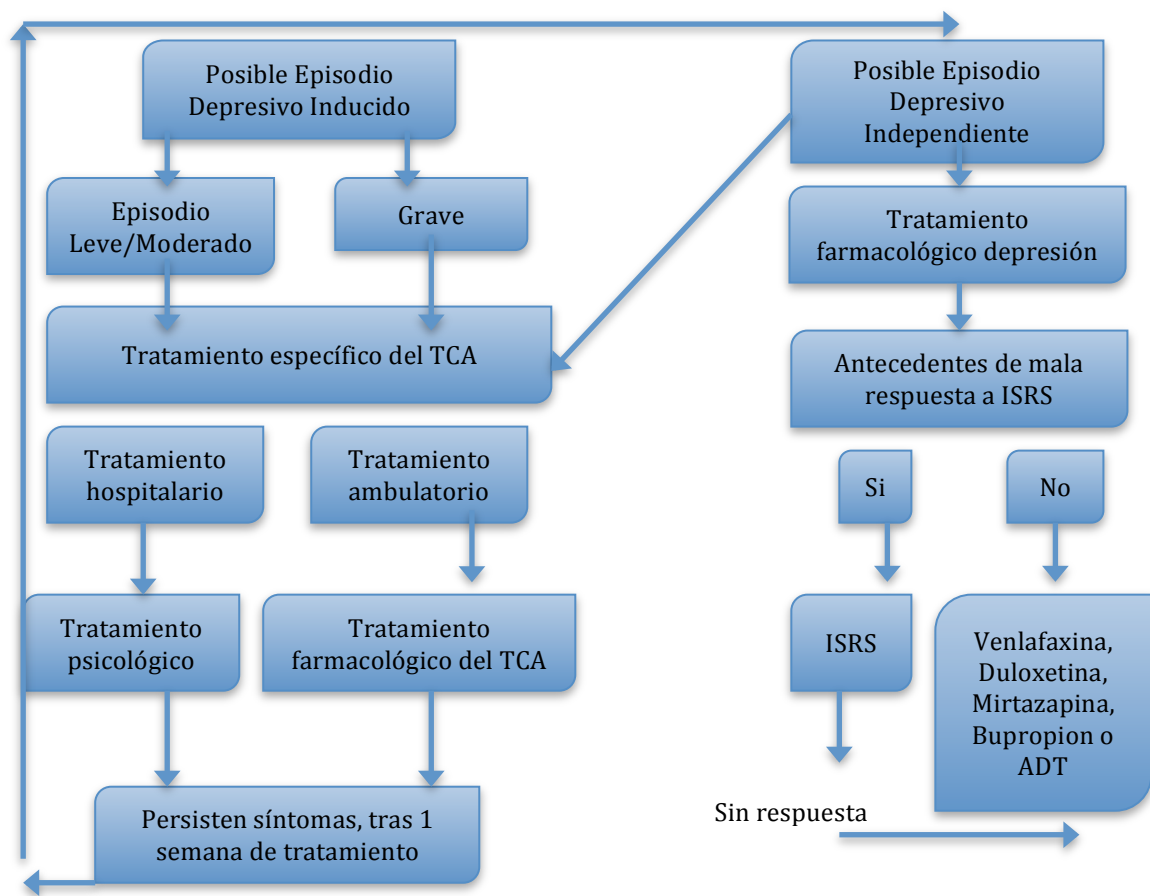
Posible Episodio Depresivo Inducido

Episodio Leve/Moderado

Grave

Tratamiento específico del TCA

Tratamiento hospitalario

Tratamiento ambulatorio

Tratamiento psicológico

Tratamiento farmacológico del TCA

Persisten síntomas, tras 1 semana de tratamiento

Posible Episodio Depresivo Independiente

Tratamiento farmacológico depresión

Antecedentes de mala respuesta a ISRS

Si

No

ISRS

Venlafaxina, Duloxetina, Mirtazapina, Bupropion o ADT

Sin respuesta